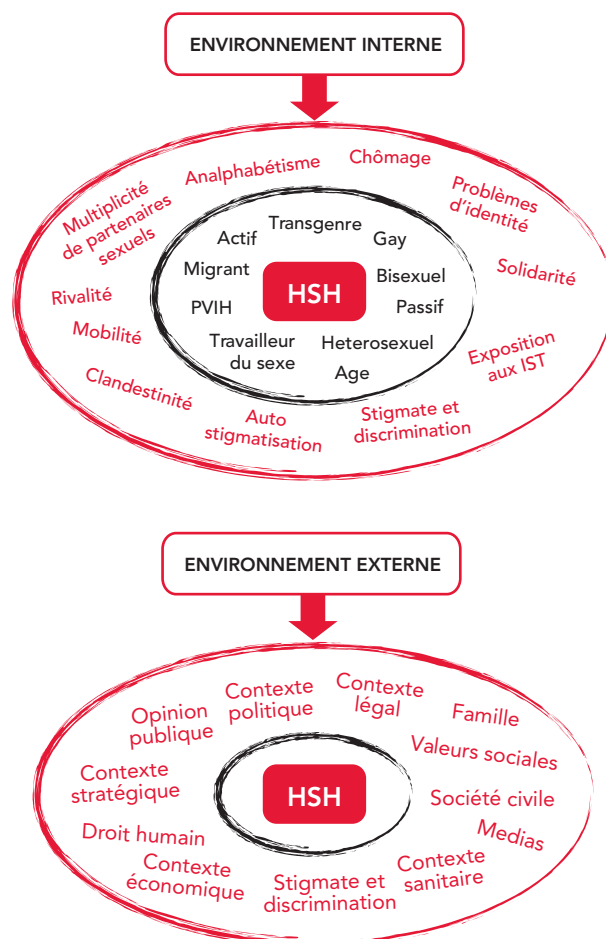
ENVIRONNEMENT INTERNE

Multiplicité de partenaires sexuels

Analphabétisme

Chômage

Problèmes d'identité

Solidarité

Rivalité

Mobilité

Clandestinité

Auto stigmatisation

Stigmate et discrimination

Exposition aux IST

Transgenre

Actif

Gay

Migrant

HSH

Bisexuel

PVIH

Passif

Travailleur du sexe

Heterosexuel

Age

ENVIRONNEMENT EXTERNE

Opinion publique

Contexte politique

Contexte légal

Famille

Valeurs sociales

Contexte stratégique

HSH

Société civile

Droit humain

Medias

Contexte économique

Stigmate et discrimination

Contexte sanitaire